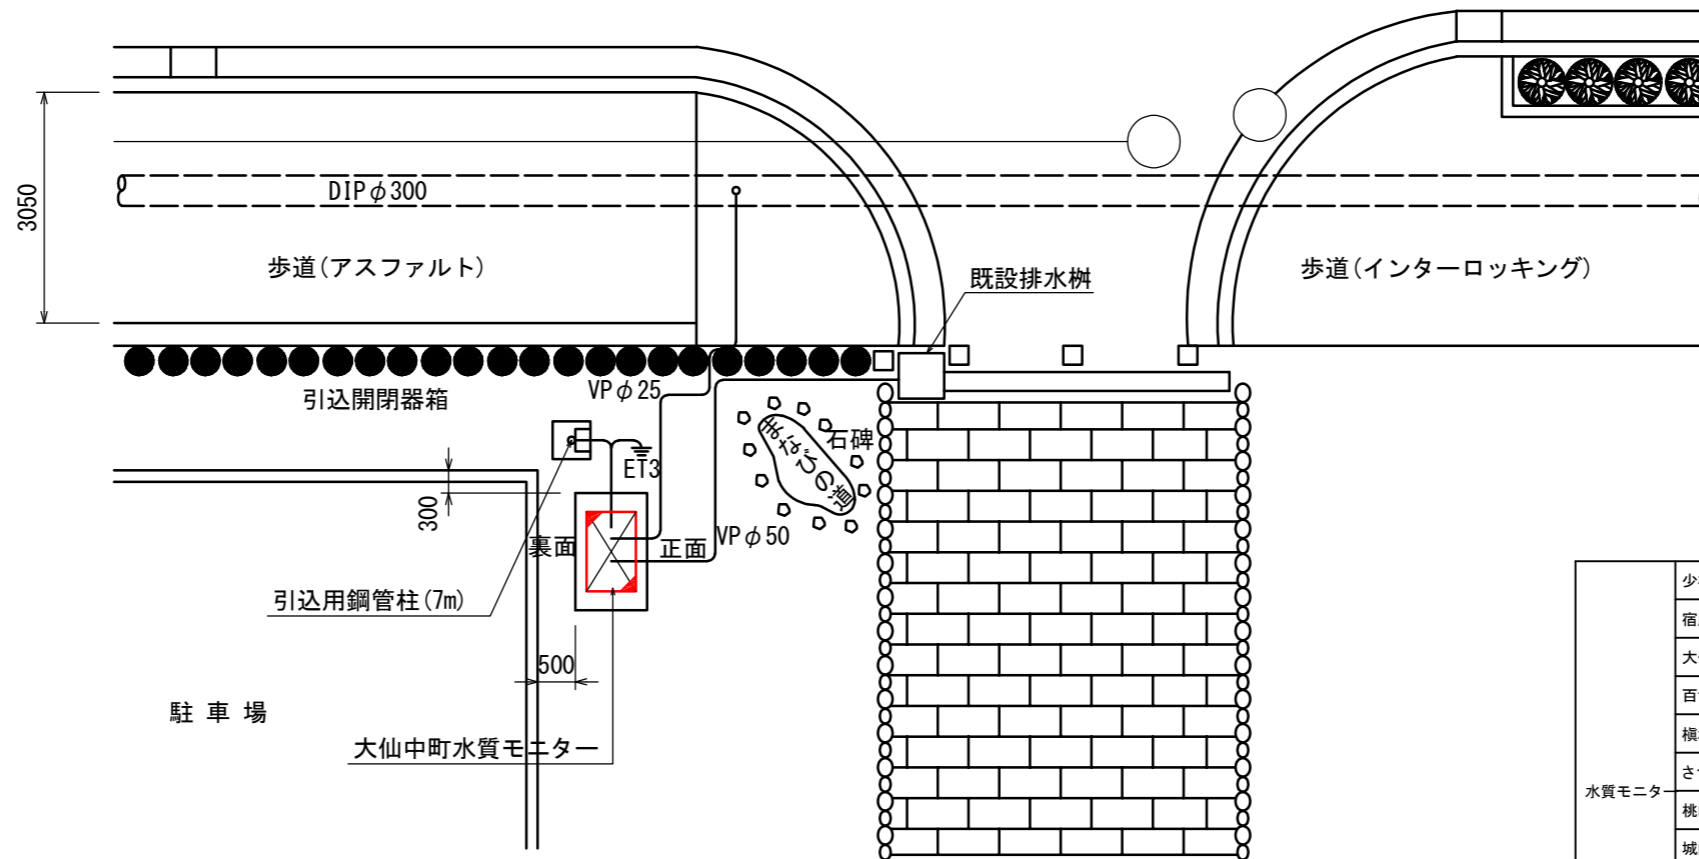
3050

DIP$\phi$300

歩道(アスファルト)

既設排水桝

歩道(インターロッキング)

引込開閉器箱

VP$\phi$25

石碑

まなびの道

ET3

300

裏面

正面

VP$\phi$50

引込用鋼管柱(7m)

500

駐 車 場

大仙中町水質モニター

少

宿

大

百

槙

さ

水質モニタ

桃

城